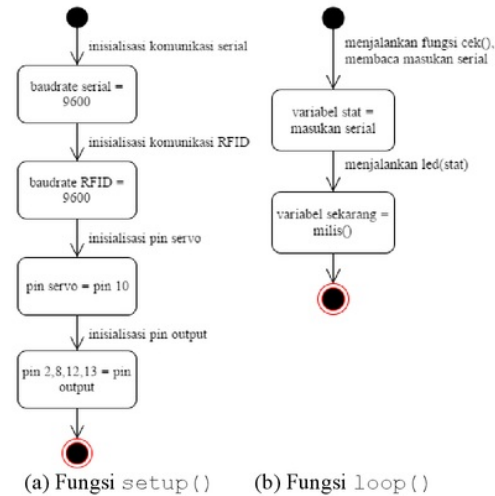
inisialisasi komunikasi serial

baudrate serial = 9600

inisialisasi komunikasi RFID

baudrate RFID = 9600

inisialisasi pin servo

pin servo = pin 10

inisialisasi pin output

pin 2,8,12,13 = pin output

(a) Fungsi setup()

menjalankan fungsi cek(), membaca masukan serial

variabel stat = masukan serial

menjalankan led(stat)

variabel sekarang = milis()

(b) Fungsi loop()